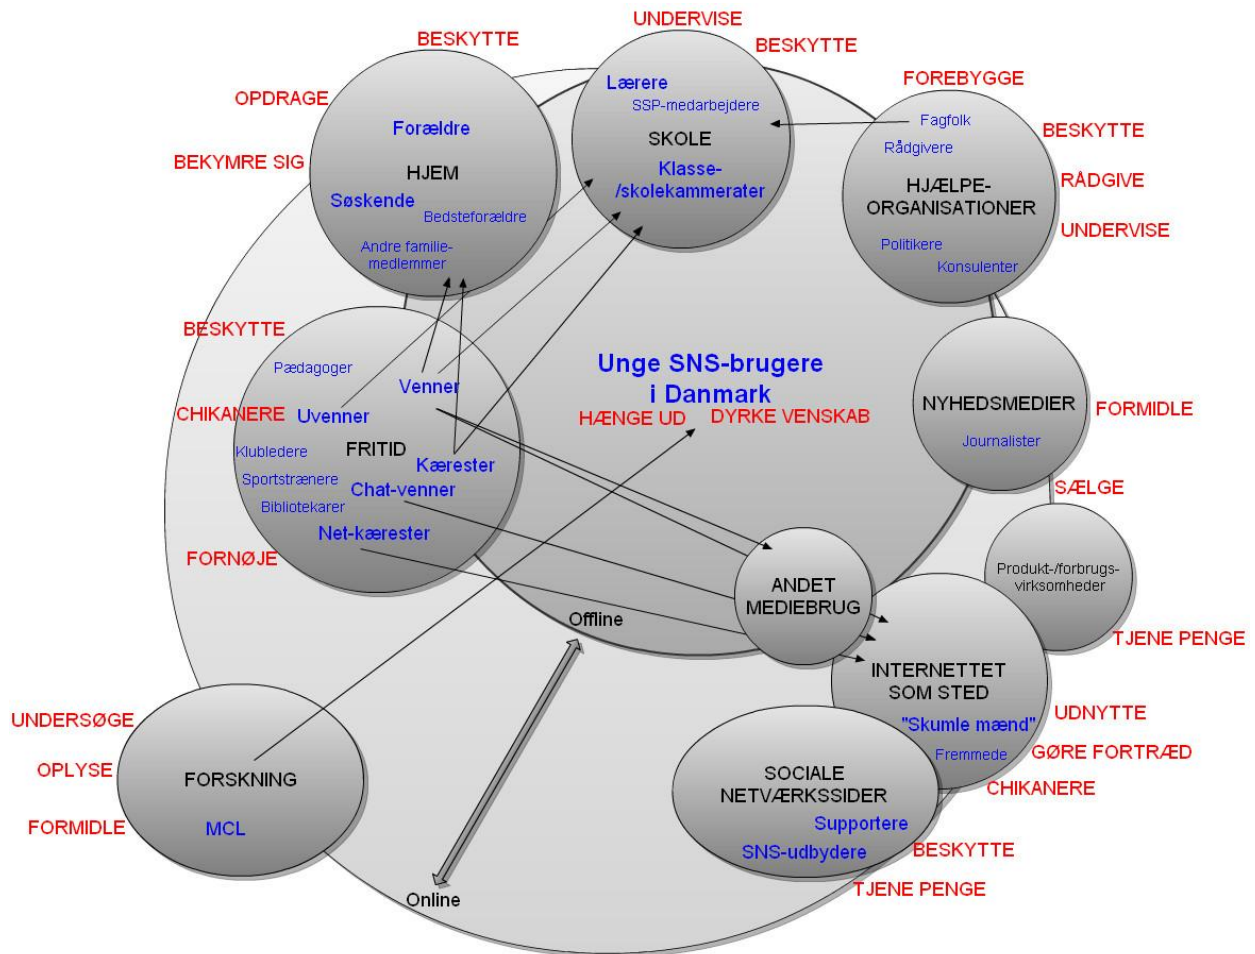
UNDERVISE
BESKYTTE
BESKYTTE
OPDRAGE
BEKYMRE SIG

Forældre
HJEM
Søskende
Bedsteforældre
Andre familiemedlemmer

Lærere
SSP-medarbejdere
SKOLE
Klasse-/skolekammerater

FOREBYGGE
BESKYTTE
RÅDGIVE
UNDERVISE

Fagfolk
Rådgivere
HJÆLPE-ORGANISATIONER
Politikere
Konsulenter

BESKYTTE
CHIKANERE
FORNØJE

Pædagoger
Venner
Uvenner
FRITID
Klubledere
Kærester
Sportstrænere
Chat-venner
Bibliotekarer
Net-kærester

Unge SNS-brugere i Danmark
HÆNGE UD
DYRKE VENSKAB

NYHEDSMEDIER
Journalister
FORMIDLE
SÆLGE

Produkt-/forbrugsvirksomheder
TJENE PENGE

ANDET MEDIEBRUG

Offline

INTERNETTET SOM STED
"Skumle mænd"
Fremmede
UDNYTTE
GØRE FORTRÆD
CHIKANERE

UNDERSØGE
OPLYSE
FORMIDLE
FORSKNING
MCL

SOCIALE NETVÆRKSSIDER
Supportere
SNS-udbydere
BESKYTTE
TJENE PENGE

Online